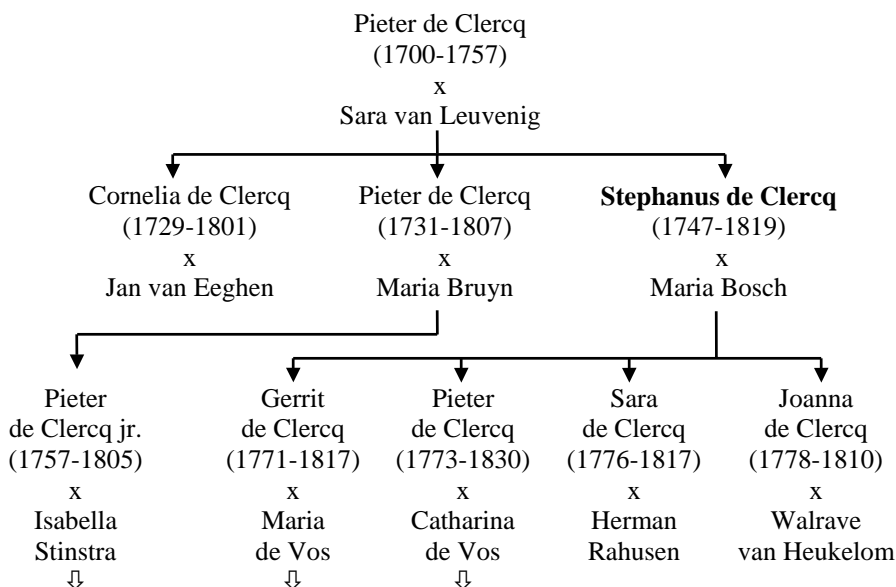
Pieter de Clercq
(1700-1757)
x
Sara van Leuvenig

Cornelia de Clercq
(1729-1801)
x
Jan van Eeghen

Pieter de Clercq
(1731-1807)
x
Maria Bruyn

**Stephanus de Clercq**
(1747-1819)
x
Maria Bosch

Pieter
de Clercq jr.
(1757-1805)
x
Isabella
Stinstra
⇩

Gerrit
de Clercq
(1771-1817)
x
Maria
de Vos
⇩

Pieter
de Clercq
(1773-1830)
x
Catharina
de Vos
⇩

Sara
de Clercq
(1776-1817)
x
Herman
Rahusen

Joanna
de Clercq
(1778-1810)
x
Walrave
van Heukelom